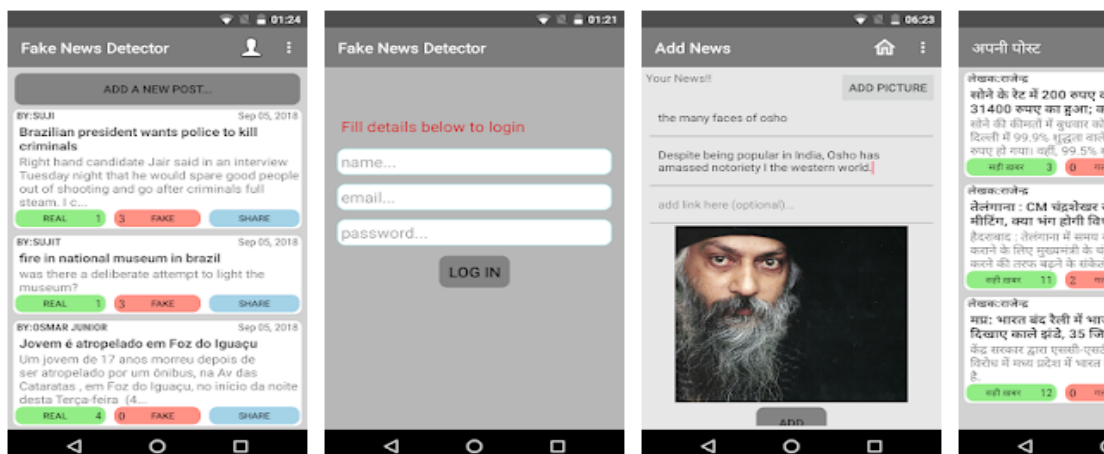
01:24

Fake News Detector

ADD A NEW POST...

BY:SUJI Sep 05, 2018
Brazilian president wants police to kill criminals
Right hand candidate Jair said in an interview Tuesday night that he would spare good people out of shooting and go after criminals full steam. I c...
REAL 1 3 FAKE SHARE

BY:SUJIT Sep 05, 2018
fire in national museum in brazil
was there a deliberate attempt to light the museum?
REAL 1 3 FAKE SHARE

BY:OSMAR JUNIOR Sep 05, 2018
Jovem é atropelado em Foz do Iguaçu
Um jovem de 17 anos morreu depois de ser atropelado por um ônibus, na Av das Cataratas , em Foz do Iguaçu, no início da noite desta Terça-feira (4...
REAL 4 0 FAKE SHARE

01:21

Fake News Detector

Fill details below to login

name...

email...

password...

LOG IN

06:23

Add News

Your News!!

ADD PICTURE

the many faces of osho

Despite being popular in India, Osho has amassed notoriety I the western world.

add link here (optional)...

ADD

अपनी पोस्ट

लेखक:राजेन्द
सोने के रेट में 200 रुपए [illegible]
31400 रुपए का हुआ; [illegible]
सोने की कीमतों में बुधवार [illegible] दिल्ली में 99.9% शुद्धता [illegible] रुपए हो गया। वहीं, 99.5% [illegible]
सही खबर 3 0 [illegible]

लेखक:राजेन्द
तेलंगाना : CM चंद्रशेखर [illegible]
मीटिंग, क्या भंग होगी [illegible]
हैदराबाद : तेलंगाना में समय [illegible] कराने के लिए मुख्यमंत्री के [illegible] करने की तरफ बढ़ने के संकेत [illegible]
सही खबर 11 2 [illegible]

लेखक:राजेन्द
मप्र: भारत बंद रैली में भा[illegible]
दिखाए काले झंडे, 35 जि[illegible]
केंद्र सरकार द्वारा एससी-एस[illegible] विरोध में मध्य प्रदेश में भारत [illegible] है.
सही खबर 12 0 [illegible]